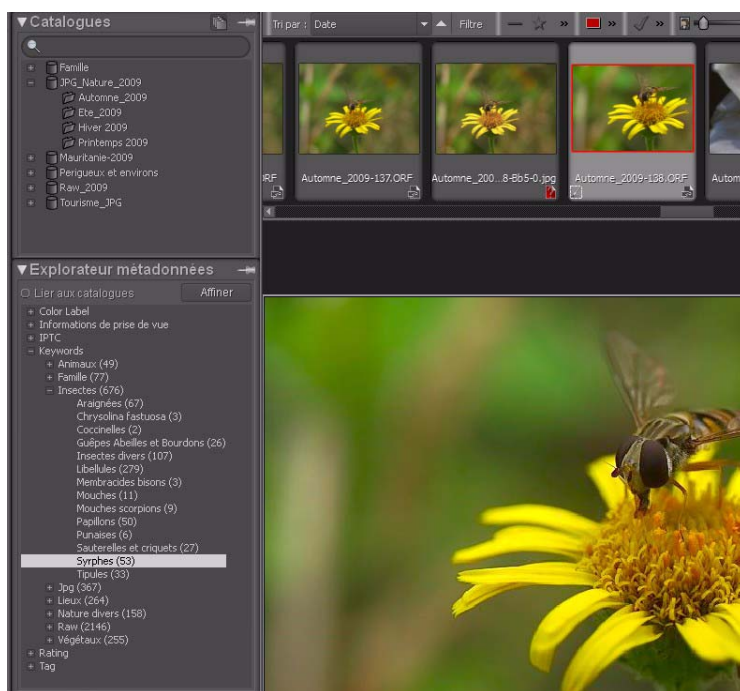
▼Catalogues

+ Famille
− JPG_Nature_2009
Automne_2009
Ete_2009
Hiver 2009
Printemps 2009
+ Mauritanie-2009
+ Perigueux et environs
+ Raw_2009
+ Tourisme_JPG

▼Explorateur métadonnées

Lier aux catalogues
Affiner

+ Color Label
+ Informations de prise de vue
+ IPTC
− Keywords
+ Animaux (49)
+ Famille (77)
− Insectes (676)
Araignées (67)
Chrysolina fastuosa (3)
Coccinelles (2)
Guêpes Abeilles et Bourdons (26)
Insectes divers (107)
Libellules (279)
Membracides bisons (3)
Mouches (11)
Mouches scorpions (9)
Papillons (50)
Punaises (6)
Sauterelles et criquets (27)
Syrphes (53)
Tipules (33)
+ Jpg (367)
+ Lieux (264)
+ Nature divers (158)
+ Raw (2146)
+ Végétaux (255)
+ Rating
+ Tag

Tri par : Date
Filtre

RF
Automne_2009-137.ORF
Automne_200...8-8b5-0.jpg
Automne_2009-138.ORF
Autom